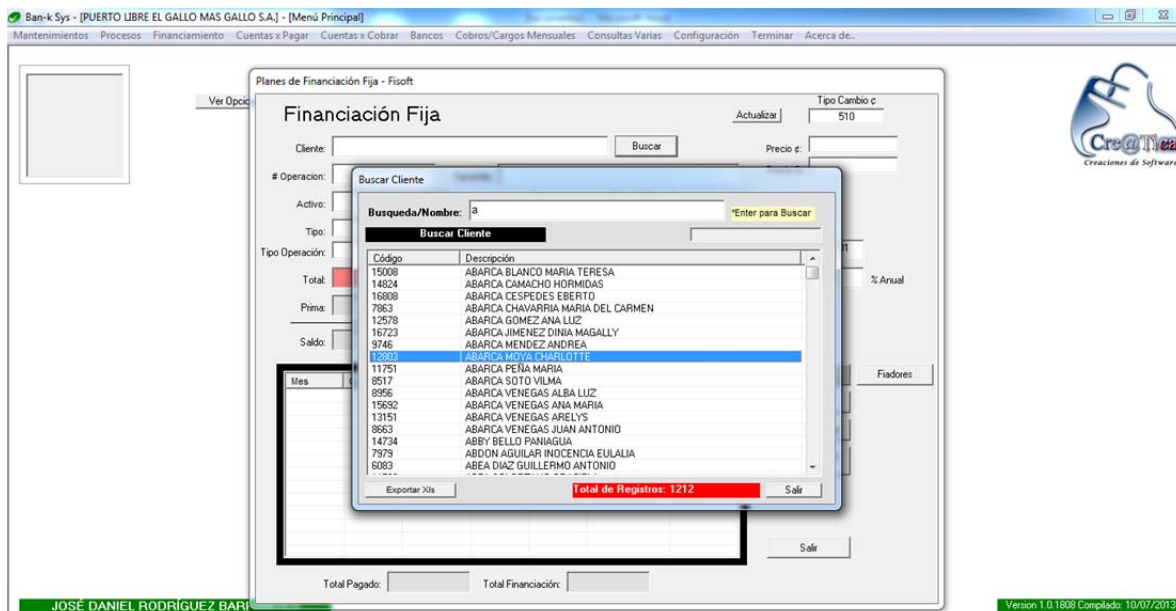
Ban-k Sys - [PUERTO LIBRE EL GALLO MAS GALLO S.A.] - [Menú Principal]

Mantenimientos Procesos Financiamiento Cuentas x Pagar Cuentas x Cobrar Bancos Cobros/Cargos Mensuales Consultas Varias Configuración Terminar Acerca de..

Ver Opci

Planes de Financiación Fija - Fisoft

Financiación Fija

Actualizar

Tipo Cambio ¢
510

Cliente:
Buscar
Precio ¢:

# Operacion:
Activo:
Tipo:
Tipo Operación:
Total:
% Anual
Prima:
Saldo:
Fiadores
Mes

Buscar Cliente

Busqueda/Nombre: a
*Enter para Buscar

Buscar Cliente

| Código | Descripción |
|---|---|
| 15008 | ABARCA BLANCO MARIA TERESA |
| 14824 | ABARCA CAMACHO HORMIDAS |
| 16808 | ABARCA CESPEDES EBERTO |
| 7863 | ABARCA CHAVARRIA MARIA DEL CARMEN |
| 12578 | ABARCA GOMEZ ANA LUZ |
| 16723 | ABARCA JIMENEZ DINIA MAGALLY |
| 9746 | ABARCA MENDEZ ANDREA |
| 12803 | ABARCA MOYA CHARLOTTE |
| 11751 | ABARCA PEÑA MARIA |
| 8517 | ABARCA SOTO VILMA |
| 8956 | ABARCA VENEGAS ALBA LUZ |
| 15692 | ABARCA VENEGAS ANA MARIA |
| 13151 | ABARCA VENEGAS ARELYS |
| 8663 | ABARCA VENEGAS JUAN ANTONIO |
| 14734 | ABBY BELLO PANIAGUA |
| 7979 | ABDON AGUILAR INOCENCIA EULALIA |
| 6083 | ABEA DIAZ GUILLERMO ANTONIO |

Exportar Xls
Total de Registros: 1212
Salir

Salir

Total Pagado:
Total Financiación:

Cre@Tica
Creaciones de Software

JOSÉ DANIEL RODRÍGUEZ BARI

Version 1.0.1808 Compilado: 10/07/201